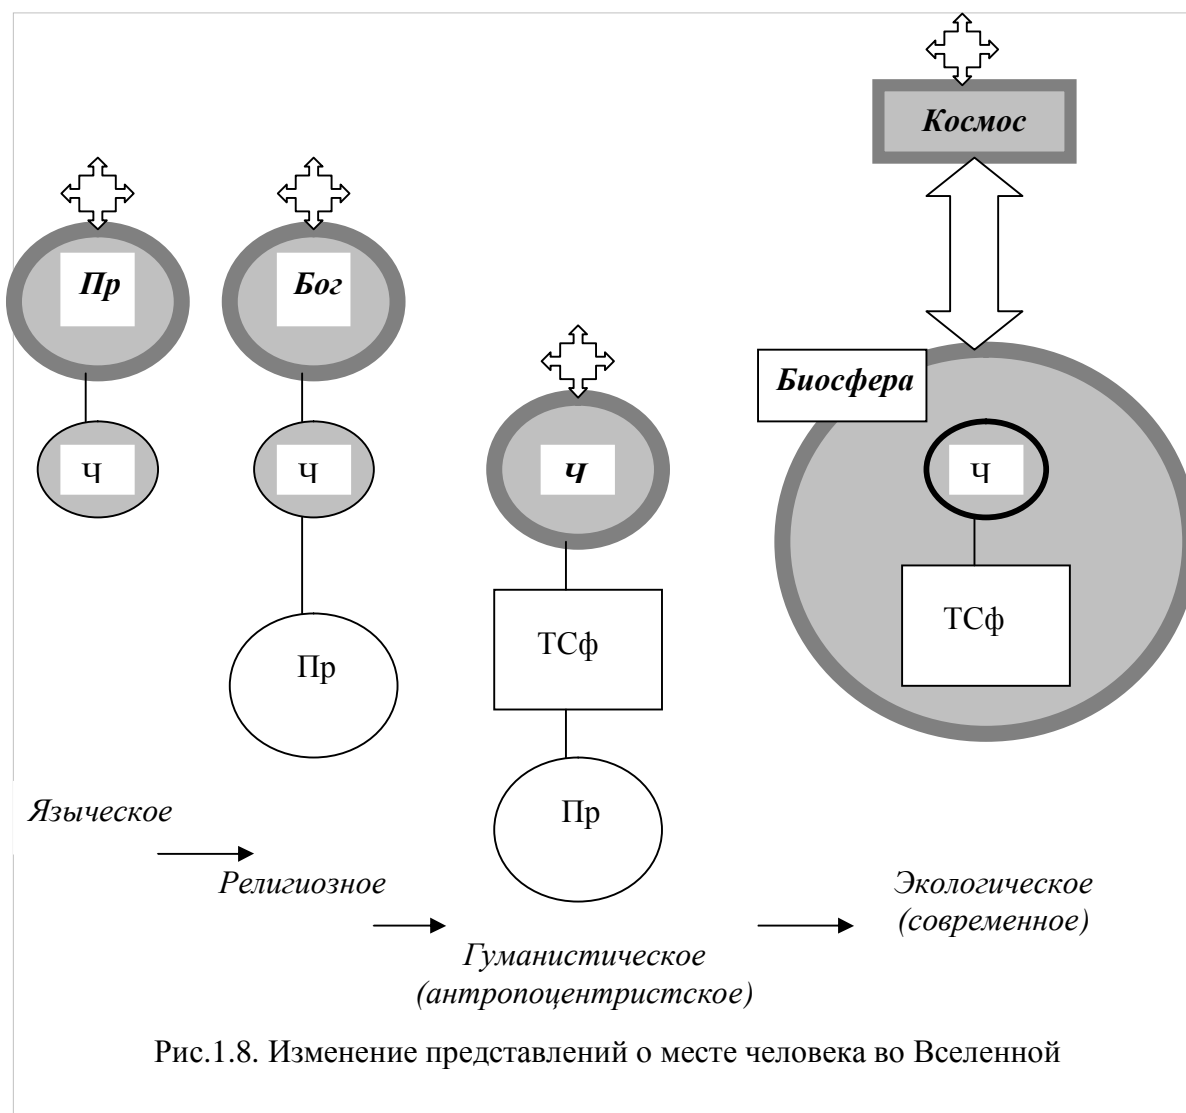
Космос

Пр

Бог

Биосфера

Ч

Ч

Ч

Ч

Пр

ТСф

ТСф

Пр

Языческое

Религиозное

Гуманистическое (антропоцентристское)

Экологическое (современное)

Рис.1.8. Изменение представлений о месте человека во Вселенной